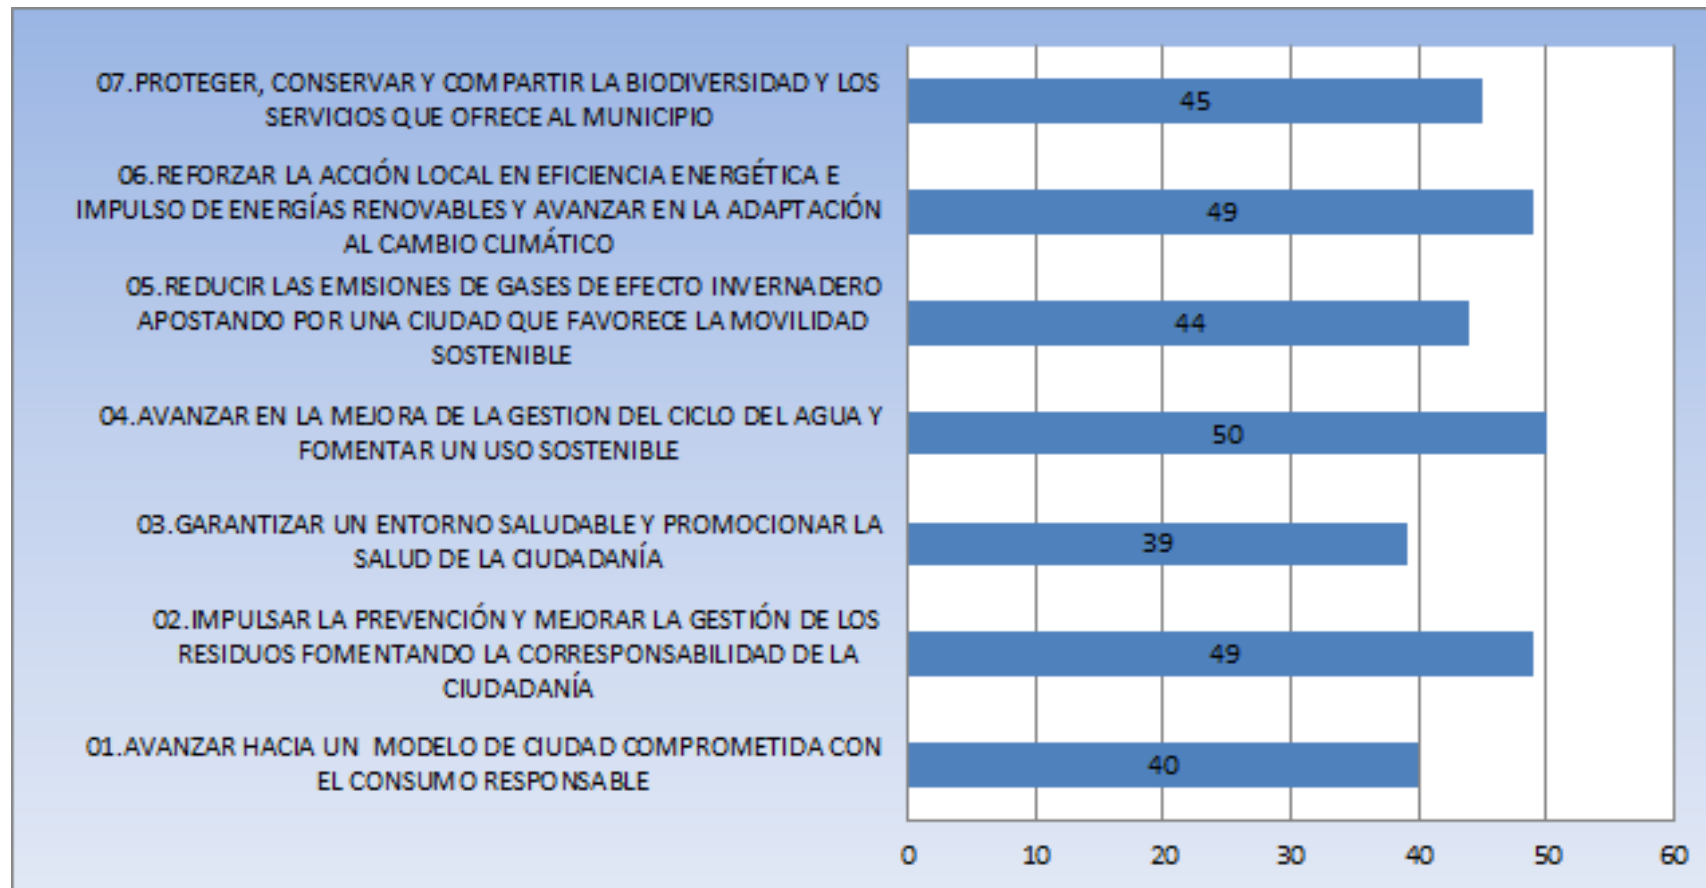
07.PROTEGER, CONSERVAR Y COMPARTIR LA BIODIVERSIDAD Y LOS SERVICIOS QUE OFRECE AL MUNICIPIO

45

06.REFORZAR LA ACCIÓN LOCAL EN EFICIENCIA ENERGÉTICA E IMPULSO DE ENERGÍAS RENOVABLES Y AVANZAR EN LA ADAPTACIÓN AL CAMBIO CLIMÁTICO

49

05.REDUCIR LAS EMISIONES DE GASES DE EFECTO INVERNADERO APOSTANDO POR UNA CIUDAD QUE FAVORECE LA MOVILIDAD SOSTENIBLE

44

04.AVANZAR EN LA MEJORA DE LA GESTION DEL CICLO DEL AGUA Y FOMENTAR UN USO SOSTENIBLE

50

03.GARANTIZAR UN ENTORNO SALUDABLE Y PROMOCIONAR LA SALUD DE LA CIUDADANÍA

39

02.IMPULSAR LA PREVENCIÓN Y MEJORAR LA GESTIÓN DE LOS RESIDUOS FOMENTANDO LA CORRESPONSABILIDAD DE LA CIUDADANÍA

49

01.AVANZAR HACIA UN MODELO DE CIUDAD COMPROMETIDA CON EL CONSUMO RESPONSABLE

40

0 10 20 30 40 50 60